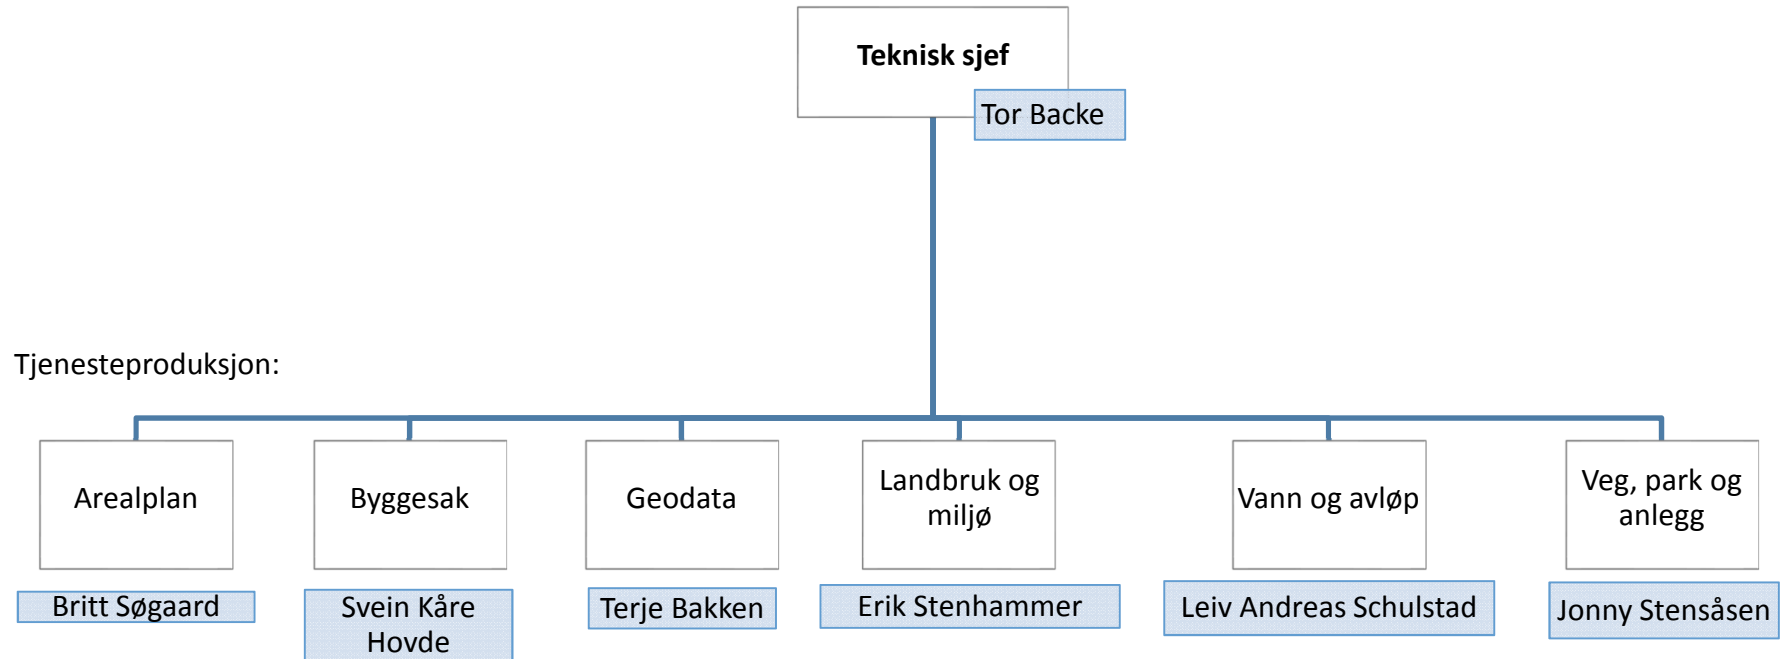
**Teknisk sjef**

Tor Backe

Tjenesteproduksjon:

Arealplan

Britt Søgaard

Byggesak

Svein Kåre Hovde

Geodata

Terje Bakken

Landbruk og miljø

Erik Stenhammer

Vann og avløp

Leiv Andreas Schulstad

Veg, park og anlegg

Jonny Stensåsen